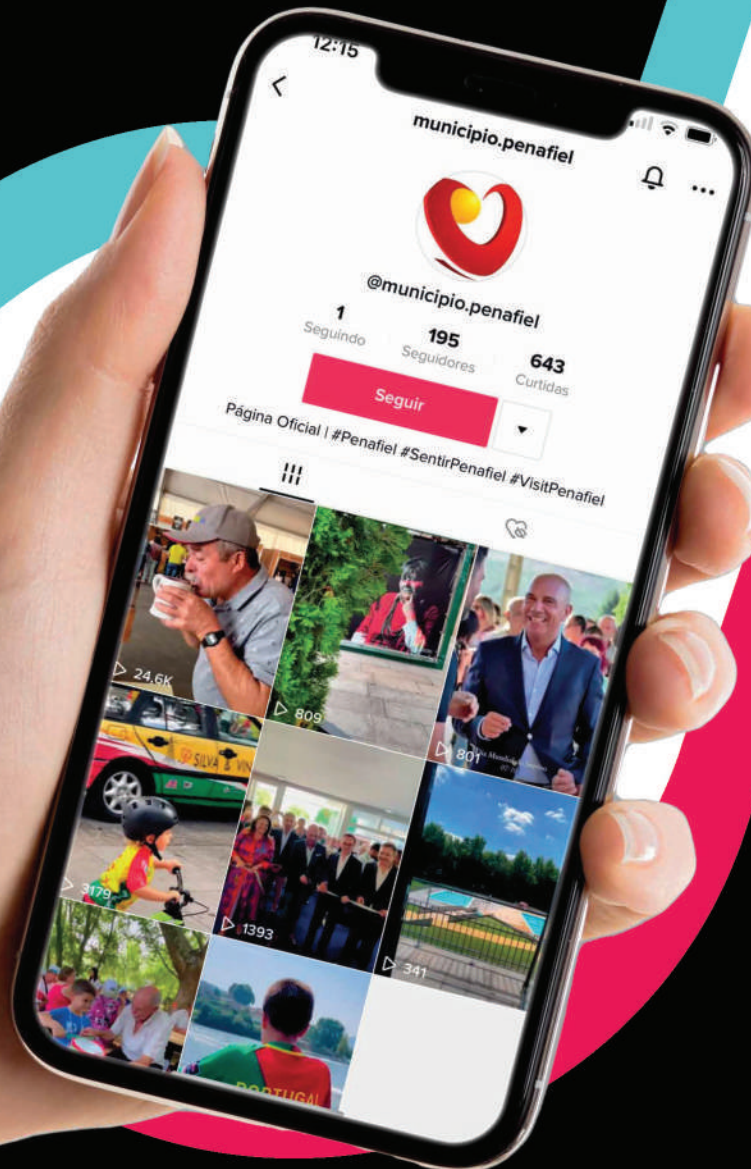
12:15

<

municipio.penafiel

@municipio.penafiel

1
Seguindo

195
Seguidores

643
Curtidas

Seguir

Página Oficial | #Penafiel #SentirPenafiel #VisitPenafiel

24,6K

809

801

3179

1393

341

SILVA & VIN

PORTUGAL